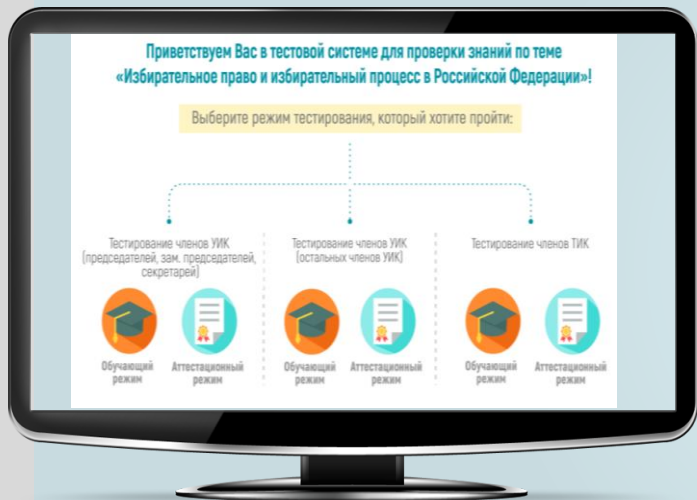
Приветствуем Вас в тестовой системе для проверки знаний по теме «Избирательное право и избирательный процесс в Российской Федерации»!

Выберите режим тестирования, который хотите пройти:

Тестирование членов УИК (председателей, зам. председателей, секретарей)

Обучающий режим

Аттестационный режим

Тестирование членов УИК (остальных членов УИК)

Обучающий режим

Аттестационный режим

Тестирование членов ТИК

Обучающий режим

Аттестационный режим